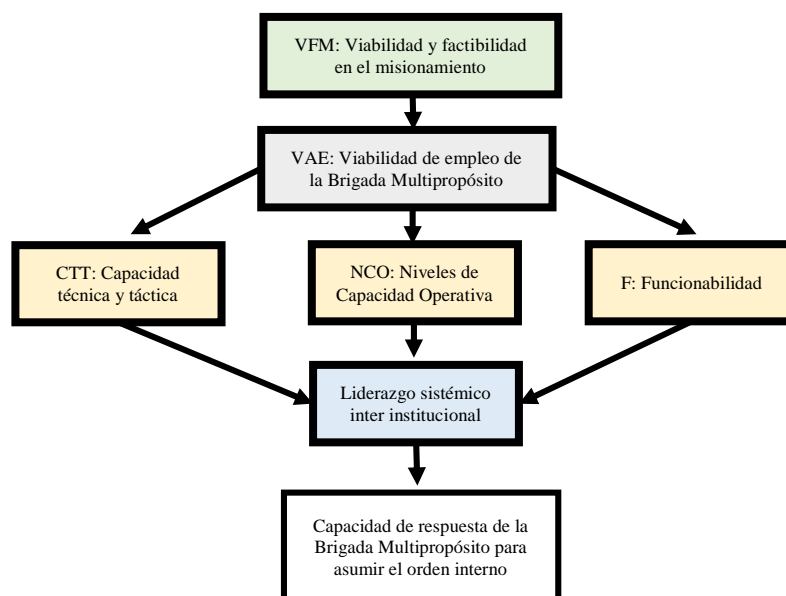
VFM: Viabilidad y factibilidad en el misionamiento

VAE: Viabilidad de empleo de la Brigada Multipropósito

CTT: Capacidad técnica y táctica

NCO: Niveles de Capacidad Operativa

F: Funcionabilidad

Liderazgo sistémico inter institucional

Capacidad de respuesta de la Brigada Multipropósito para asumir el orden interno